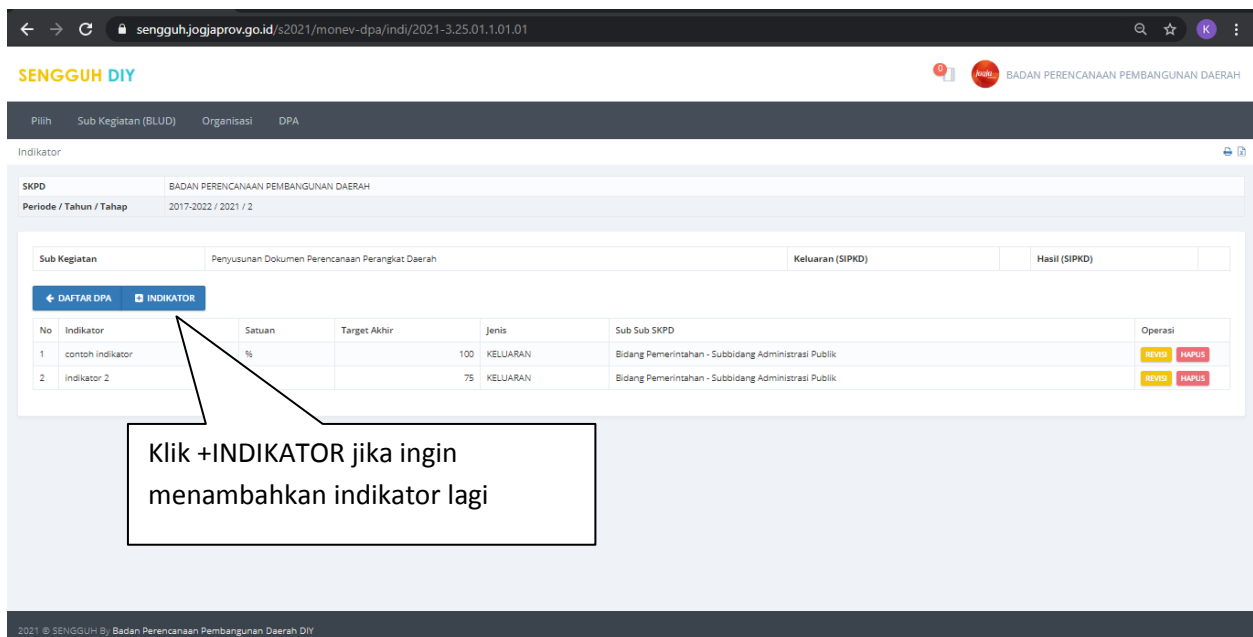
sengguh.jogjaprov.go.id/s2021/monev-dpa/indi/2021-3.25.01.1.01.01

SENGGUH DIY

0

BADAN PERENCANAAN PEMBANGUNAN DAERAH

Pilih Sub Kegiatan (BLUD) Organisasi DPA

Indikator

| SKPD | BADAN PERENCANAAN PEMBANGUNAN DAERAH |
|---|---|
| Periode / Tahun / Tahap | 2017-2022 / 2021 / 2 |

| Sub Kegiatan | Penyusunan Dokumen Perencanaan Perangkat Daerah | Keluaran (SIPKD) | | Hasil (SIPKD) | |
|---|---|---|---|---|---|

DAFTAR DPA  INDIKATOR

| No | Indikator | Satuan | Target Akhir | Jenis | Sub Sub SKPD | Operasi |
|---|---|---|---|---|---|---|
| 1 | contoh indikator | % | 100 | KELUARAN | Bidang Pemerintahan - Subbidang Administrasi Publik | REVISI HAPUS |
| 2 | indikator 2 | | 75 | KELUARAN | Bidang Pemerintahan - Subbidang Administrasi Publik | REVISI HAPUS |

Klik +INDIKATOR jika ingin menambahkan indikator lagi

2021 © SENGGUH By Badan Perencanaan Pembangunan Daerah DIY